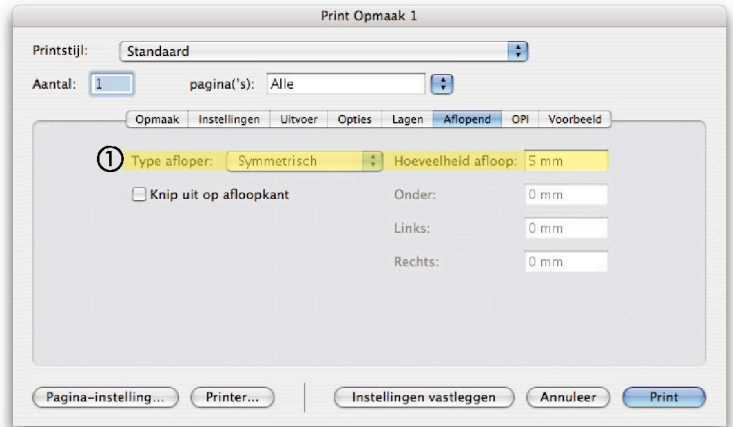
Print Opmaak 1

Printstijl: Standaard

Aantal: 1 pagina('s): Alle

Opmaak | Instellingen | Uitvoer | Opties | Lagen | Aflopend | OPI | Voorbeeld

① Type aflopen: Symmetrisch Hoeveelheid afloop: 5 mm

Knip uit op afloopkant

Onder: 0 mm

Links: 0 mm

Rechts: 0 mm

Pagina-instelling... Printer... Instellingen vastleggen Annuleer Print